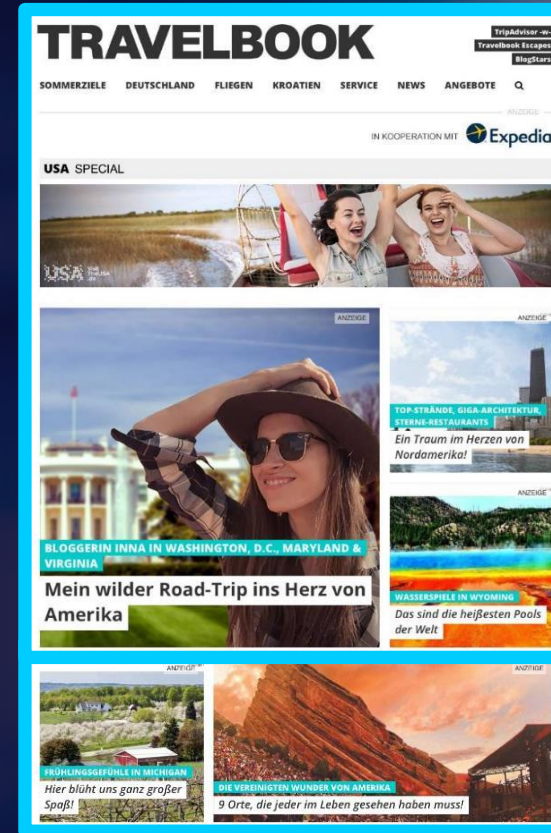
TRAVELBOOK

TripAdvisor -w-
Travelbook Escapes
BlogStars

SOMMERZIELE DEUTSCHLAND FLIEGEN KROATIEN SERVICE NEWS ANGEBOTE

ANZEIGE

IN KOOPERATION MIT Expedia

USA SPECIAL

USA

ANZEIGE

BLOGGERIN INNA IN WASHINGTON, D.C., MARYLAND & VIRGINIA

Mein wilder Road-Trip ins Herz von Amerika

ANZEIGE

TOP-STRÄNDE, GIGA-ARCHITEKTUR, STERNE-RESTAURANTS

Ein Traum im Herzen von Nordamerika!

ANZEIGE

WASSERSPIELE IN WYOMING

Das sind die heißesten Pools der Welt

ANZEIGE

FRÜHLINGSGEFÜHLE IN MICHIGAN

Hier blüht uns ganz großer Spaß!

ANZEIGE

DIE VEREINIGTEN WUNDER VON AMERIKA

9 Orte, die jeder im Leben gesehen haben muss!